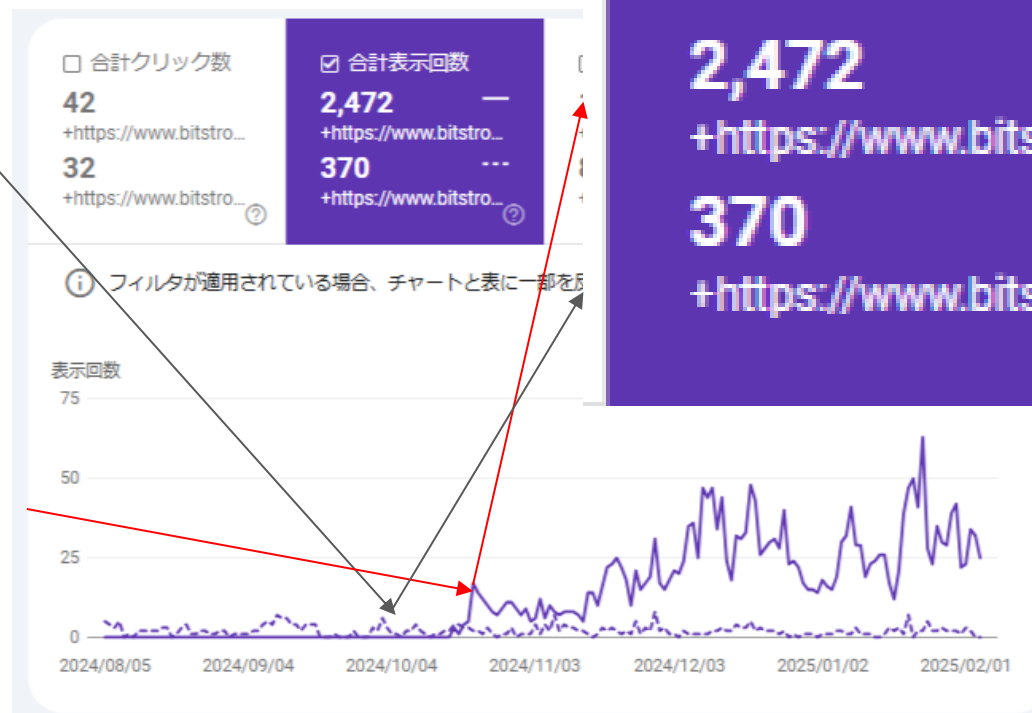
合計クリック数
42
+https://www.bitstro...
32
+https://www.bitstro...

合計表示回数
2,472
+https://www.bitstro...
370
+https://www.bitstro...

2,472
+https://www.bits
370
+https://www.bits

フィルタが適用されている場合、チャートと表に一部を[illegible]

表示回数
75
50
25
0
2024/08/05
2024/09/04
2024/10/04
2024/11/03
2024/12/03
2025/01/02
2025/02/01